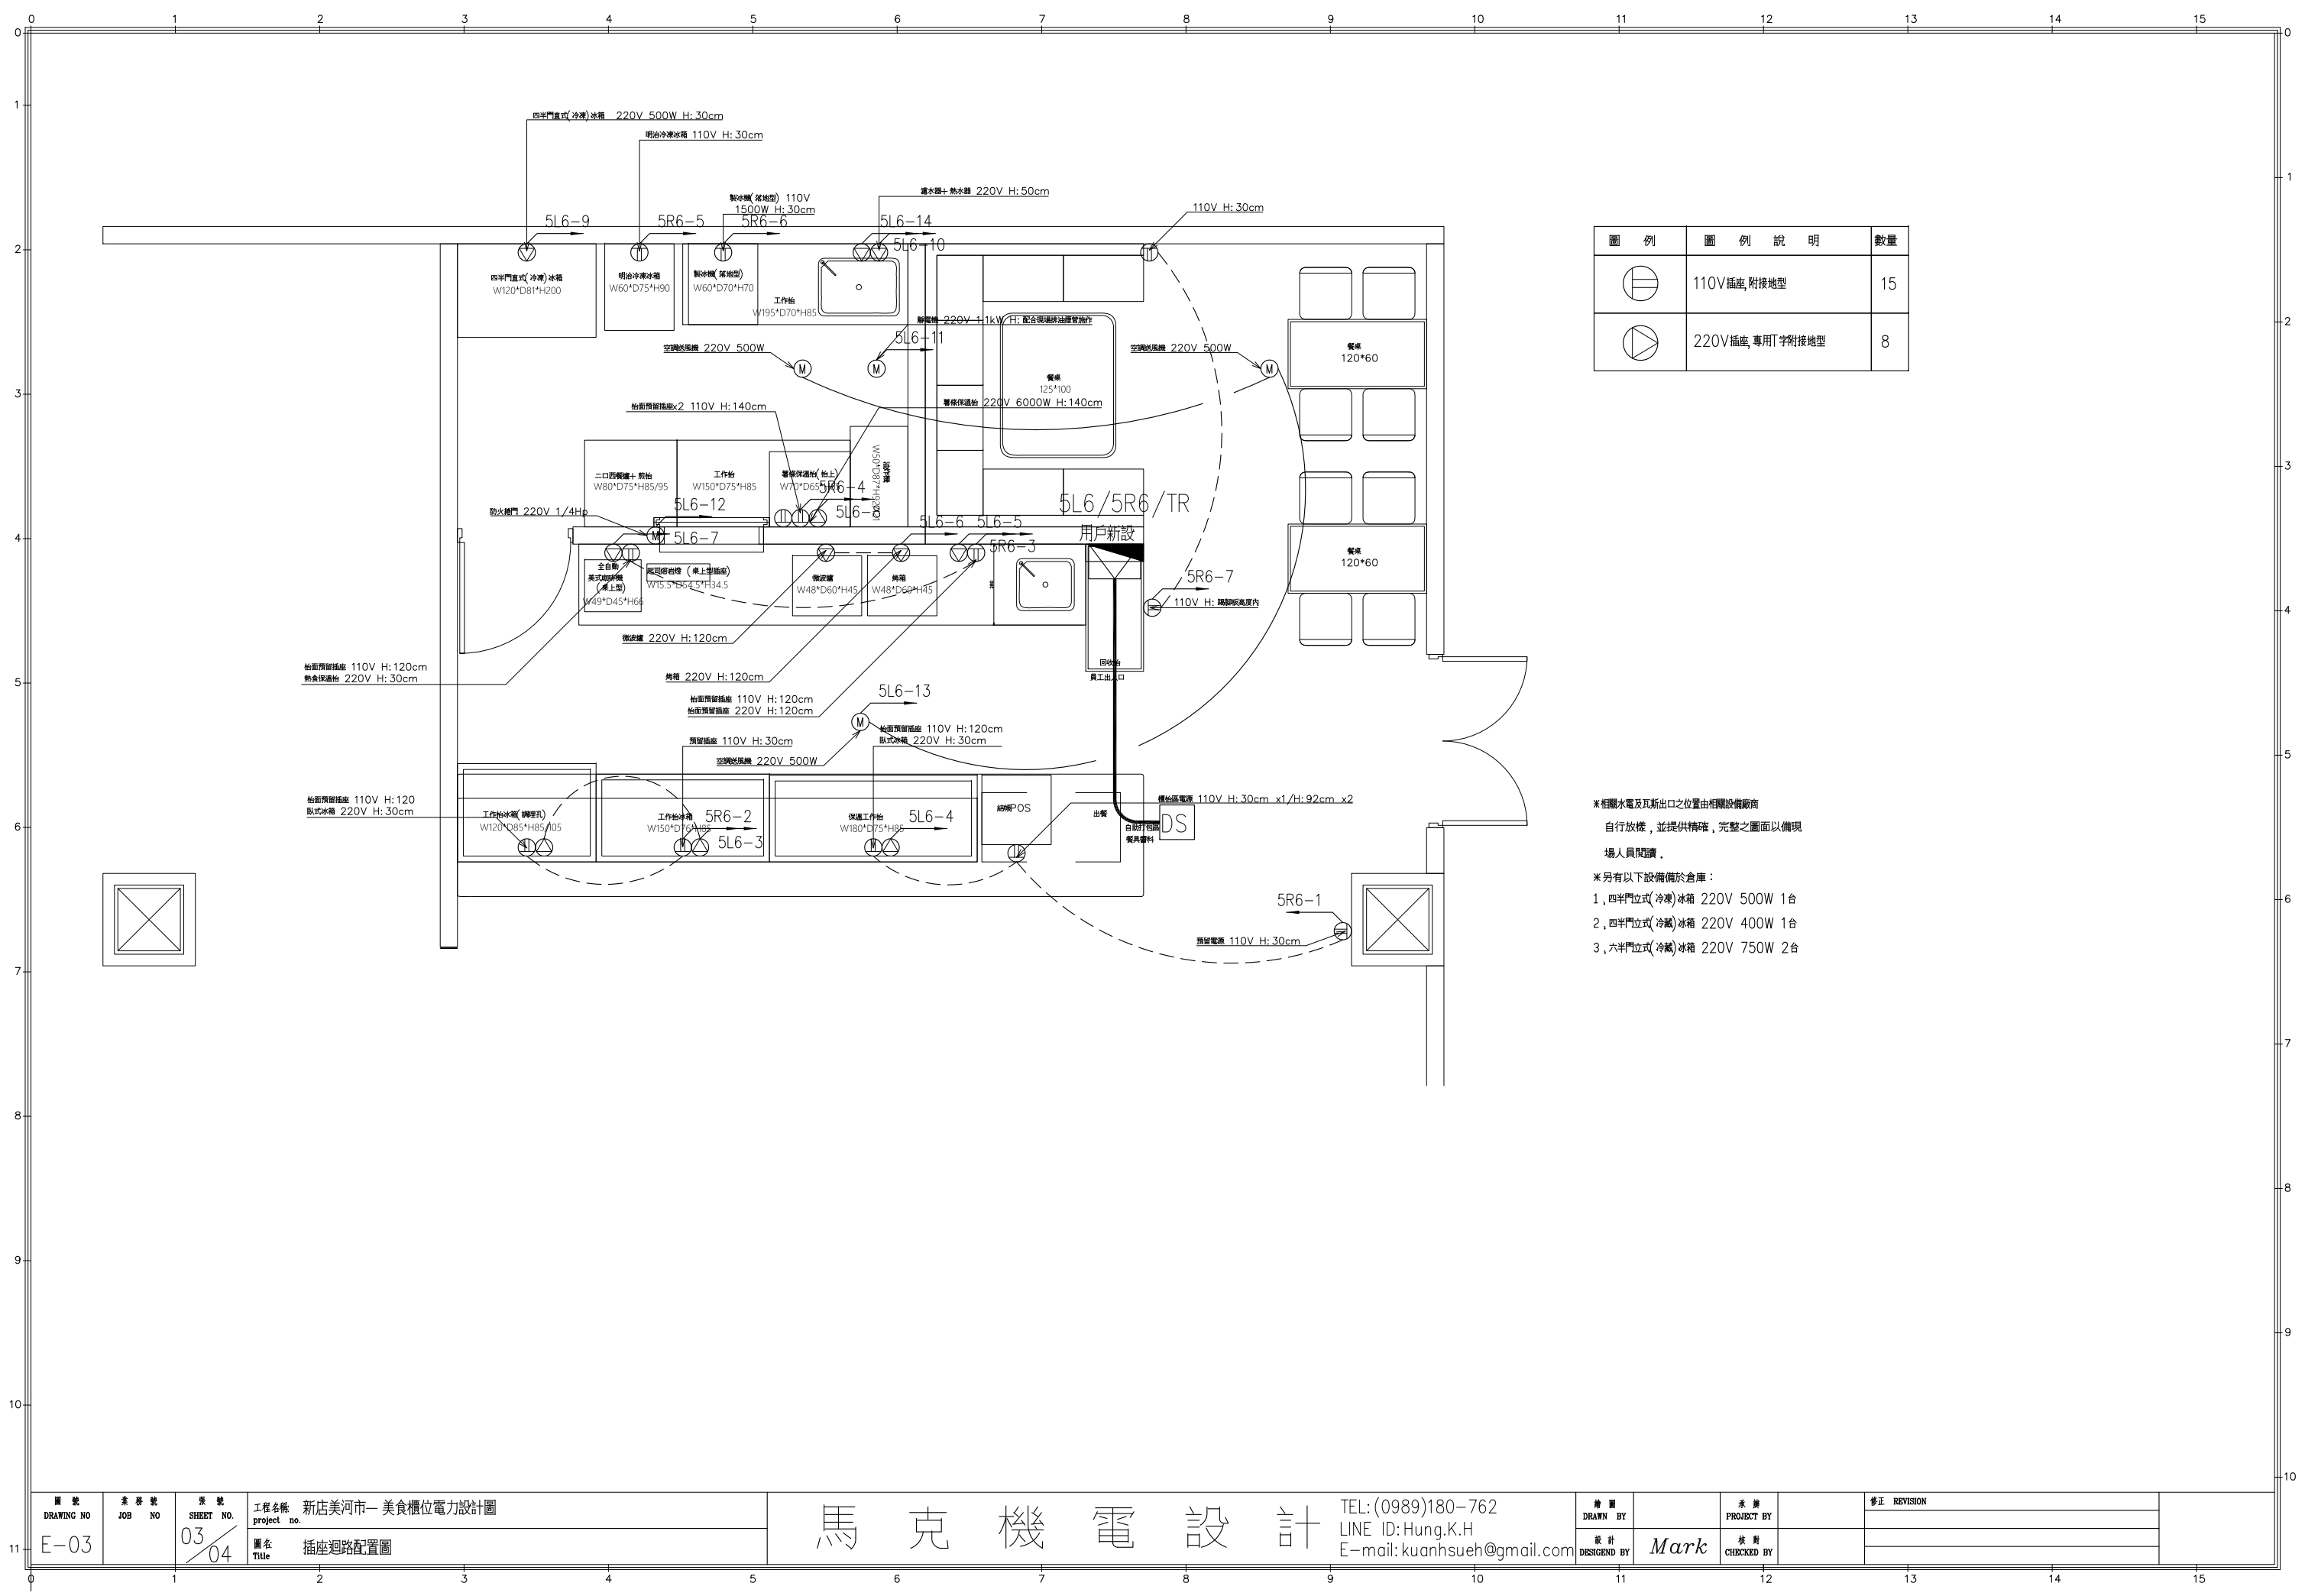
0 1 2 3 4 5 6 7 8 9 10 11 12 13 14 15

四半門直立式(冷凍)冰箱 220V 500W H:30cm
明治冷凍冰箱 110V H:30cm
製冰機(落地型) 110V 1500W H:30cm
濾水器+熱水器 220V H:50cm
110V H:30cm

5L6-9
5R6-5
5R6-6
5L6-14
5L6-10

四半門直立式(冷凍)冰箱 W120*D81*H200
明治冷凍冰箱 W60*D75*H90
製冰機(落地型) W60*D70*H70
工作台 W195*D70*H85

煎爐機 220V 1.1kW H:配合現場排油煙管施作
5L6-11
空調送風機 220V 500W
空調送風機 220V 500W
餐桌 125*100
薯條保溫台 220V 6000W H:140cm
台面預留插座x2 110V H:140cm

餐桌 120*60
餐桌 120*60

二口西餐爐+煎台 W80*D75*H85/95
工作台 W150*D75*H85
薯條保溫台(台上) W70*D65
5R6-4
5L6-8
W50*D87*H200

防火捲門 220V 1/4Hp
5L6-12
5L6-7
5L6-6
5L6-5
5R6-3
5L6/5R6/TR
用戶新設
5R6-7
110V H:踢腳板高度內

全自動美式咖啡機(桌上型) W49*D45*H66
起司熔岩燈(桌上型插座) W15.5*D54.5*H34.5
微波爐 W48*D60*H45
烤箱 W48*D60*H45
回收台
員工出入口

微波爐 220V H:120cm
台面預留插座 110V H:120cm
熱食保溫台 220V H:30cm
烤箱 220V H:120cm
台面預留插座 110V H:120cm
台面預留插座 220V H:120cm
5L6-13
台面預留插座 110V H:120cm
臥式冰箱 220V H:30cm
預留插座 110V H:30cm
空調送風機 220V 500W

台面預留插座 110V H:120
臥式冰箱 220V H:30cm
工作台冰箱(調理孔) W120*D85*H85/105
工作台冰箱 W150*D76*H85
5R6-2
5L6-3
保溫工作台 W180*D75*H85
5L6-4
結帳POS
出餐
自助式回收 餐具飲料
櫃台區電源 110V H:30cm x1/H:92cm x2
DS

5R6-1
預留電源 110V H:30cm

| 圖 例 | 圖 例 說 明 | 數量 |
|---|---|---|
| | 110V插座,附接地型 | 15 |
| | 220V插座,專用T字附接地型 | 8 |

※相關水電及瓦斯出口之位置由相關設備廠商自行放樣,並提供精確,完整之圖面以備現場人員閱讀。
※另有以下設備備於倉庫:
1,四半門立式(冷凍)冰箱 220V 500W 1台
2,四半門立式(冷藏)冰箱 220V 400W 1台
3,六半門立式(冷藏)冰箱 220V 750W 2台

| 圖 號 DRAWING NO | 業 務 號 JOB NO | 張 號 SHEET NO. | 工程名稱 project no. 新店美河市-美食櫃位電力設計圖 / 圖名 Title 插座迴路配置圖 | 馬 克 機 電 設 計 | TEL:(0989)180-762 LINE ID:Hung.K.H E-mail:kuanhsueh@gmail.com | 繪 圖 DRAWN BY / 設 計 DESIGEND BY Mark | 承 辦 PROJECT BY / 核 對 CHECKED BY | 修正 REVISION |
|---|---|---|---|---|---|---|---|---|
| E-03 | | 03/04 | | | | | | |